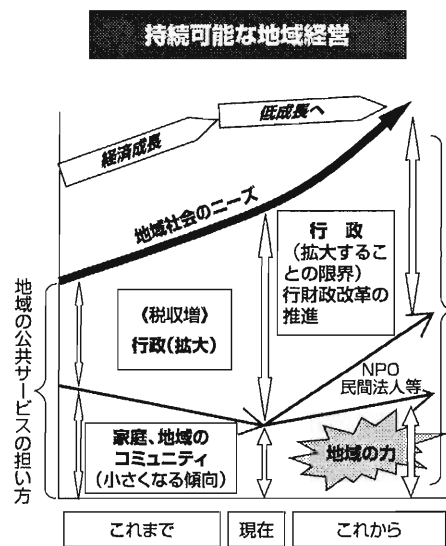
持続可能な地域経営

経済成長

低成長へ

地域社会のニーズ

行政
（拡大することの限界）
行財政改革の推進

地域の公共サービスの担い方

（税収増）
行政（拡大）

NPO
民間法人等

家庭、地域のコミュニティ
（小さくなる傾向）

地域の力

| これまで | 現在 | これから |
|---|---|---|